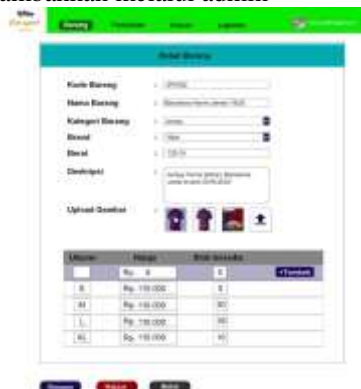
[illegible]

Barang

Detail Barang

Kode Barang : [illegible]

Nama Barang : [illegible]

Kategori Barang : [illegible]

Brand : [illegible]

Berat : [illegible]

Deskripsi : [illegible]

Upload Gambar :

| Ukuran | Harga | Stok tersedia |
|---|---|---|
| | Rp. 0 | 0 |
| S | Rp. 110.000 | 0 |
| M | Rp. 110.000 | 80 |
| L | Rp. 110.000 | 80 |
| XL | Rp. 110.000 | 40 |

+Tambah

Simpan Batal Hapus